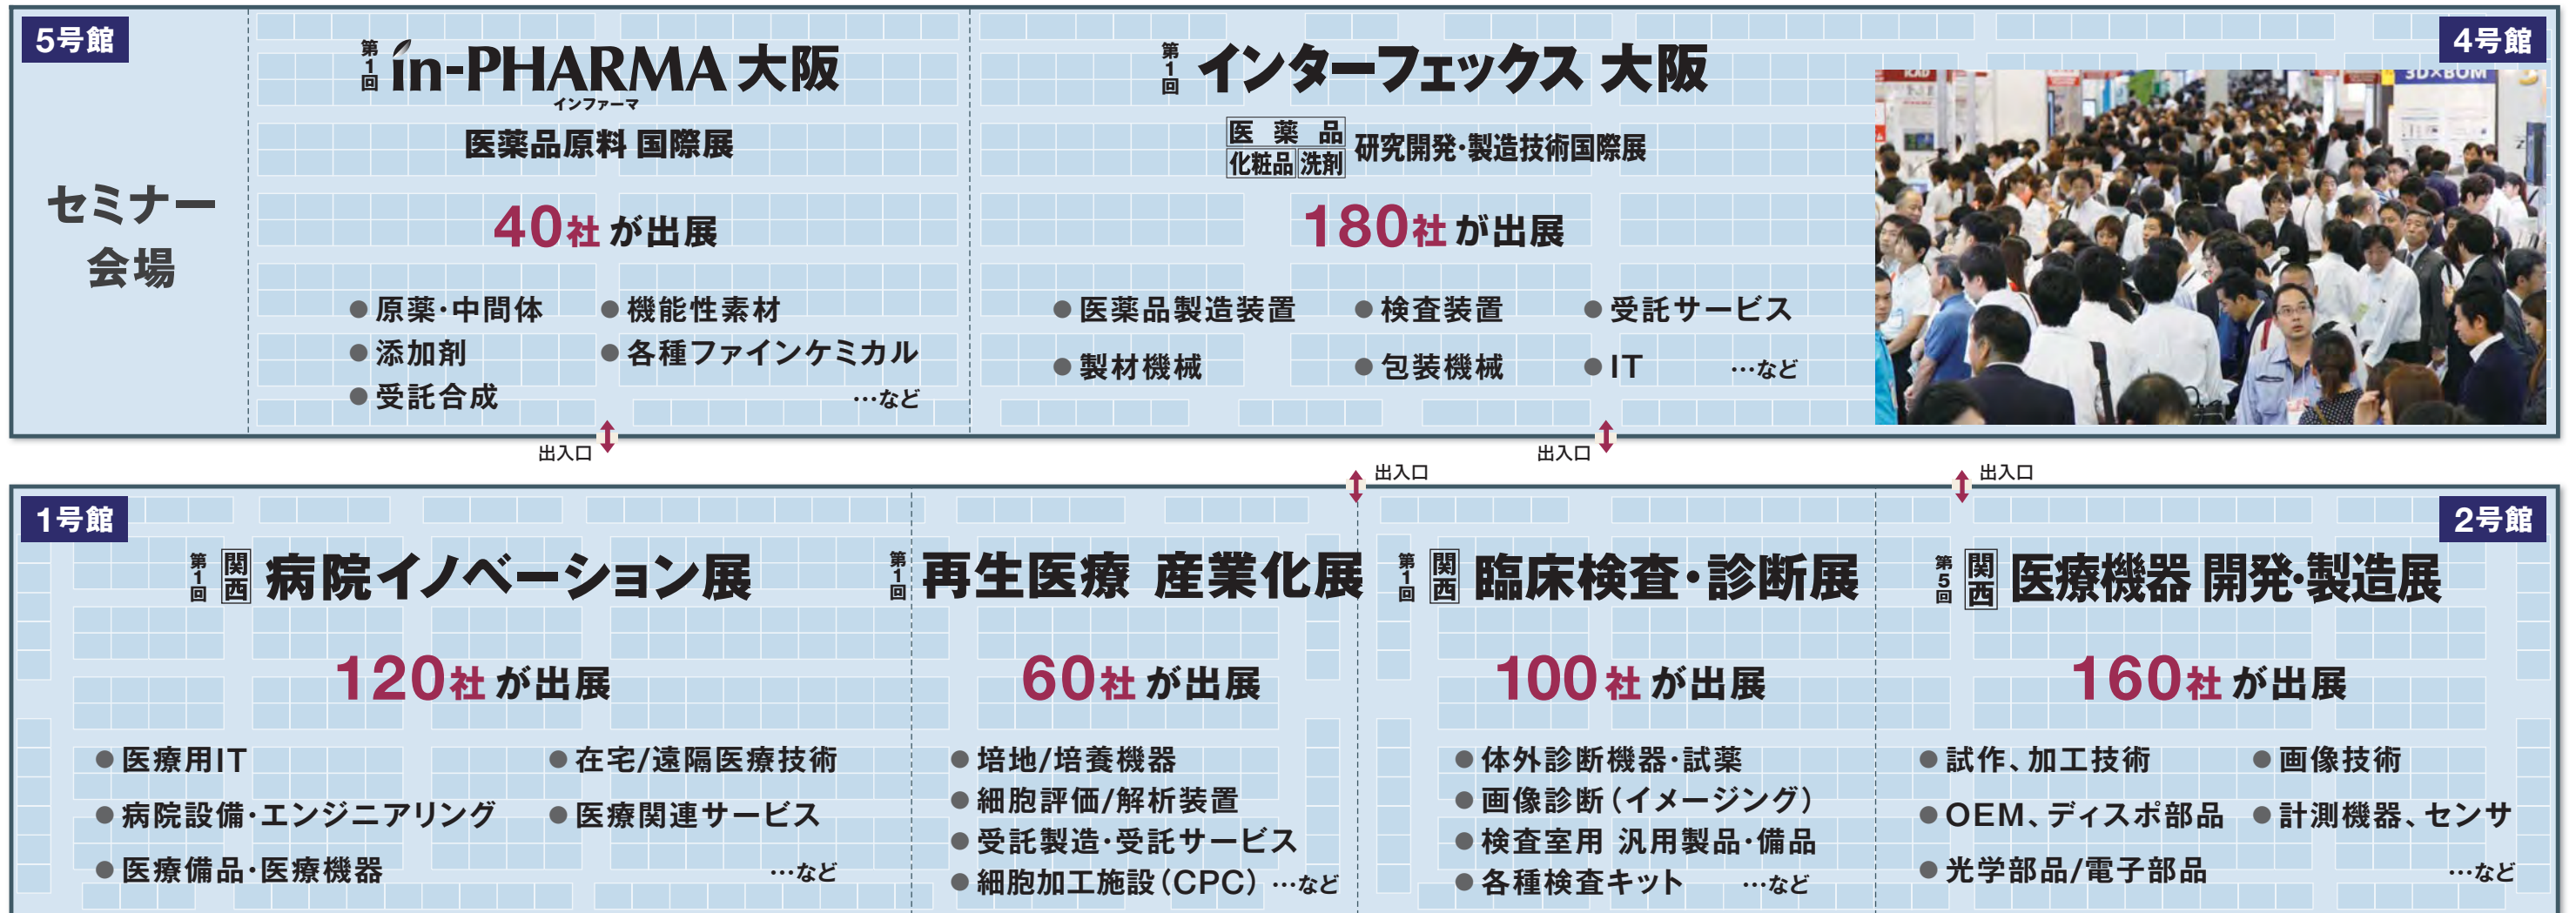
5号館

セミナー会場

第1回 in-PHARMA 大阪
インファーマ
医薬品原料 国際展

40社が出展

●原薬・中間体
●添加剤
●受託合成
●機能性素材
●各種ファインケミカル
…など

第1回 インターフェックス 大阪

医薬品 化粧品 洗剤 研究開発・製造技術国際展

180社が出展

●医薬品製造装置
●製材機械
●検査装置
●包装機械
●受託サービス
●IT
…など

4号館

出入口

出入口

出入口

出入口

1号館

第1回 関西 病院イノベーション展

120社が出展

●医療用IT
●病院設備・エンジニアリング
●医療備品・医療機器
●在宅/遠隔医療技術
●医療関連サービス
…など

第1回 再生医療 産業化展

60社が出展

●培地/培養機器
●細胞評価/解析装置
●受託製造・受託サービス
●細胞加工施設(CPC) …など

第1回 関西 臨床検査・診断展

100社が出展

●体外診断機器・試薬
●画像診断(イメージング)
●検査室用 汎用製品・備品
●各種検査キット …など

2号館

第5回 関西 医療機器 開発・製造展

160社が出展

●試作、加工技術
●OEM、ディスポ部品
●光学部品/電子部品
●画像技術
●計測機器、センサ
…など